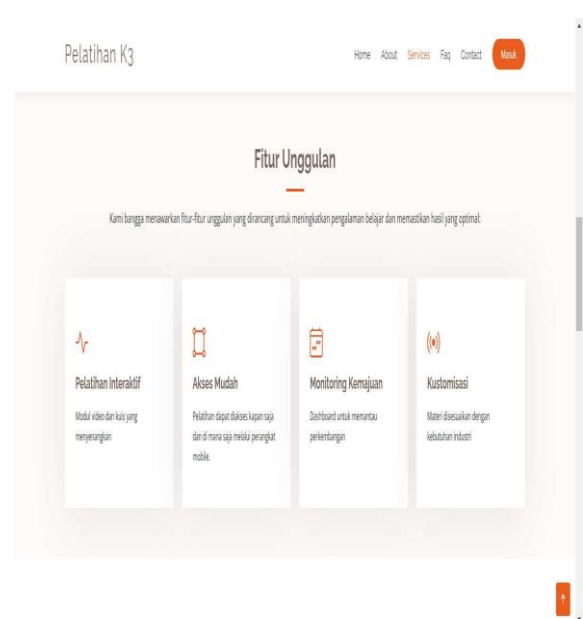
Pelatihan K3

Home About Services Faq Contact Masuk

Fitur Unggulan

Kami bangga menawarkan fitur-fitur unggulan yang dirancang untuk meningkatkan pengalaman belajar dan memastikan hasil yang optimal:

Pelatihan Interaktif

Modul video dan kuis yang menyenangkan

Akses Mudah

Pelatihan dapat diakses kapan saja dan di mana saja melalui perangkat mobile.

Monitoring Kemajuan

Dashboard untuk memantau perkembangan

Kustomisasi

Materi disesuaikan dengan kebutuhan industri